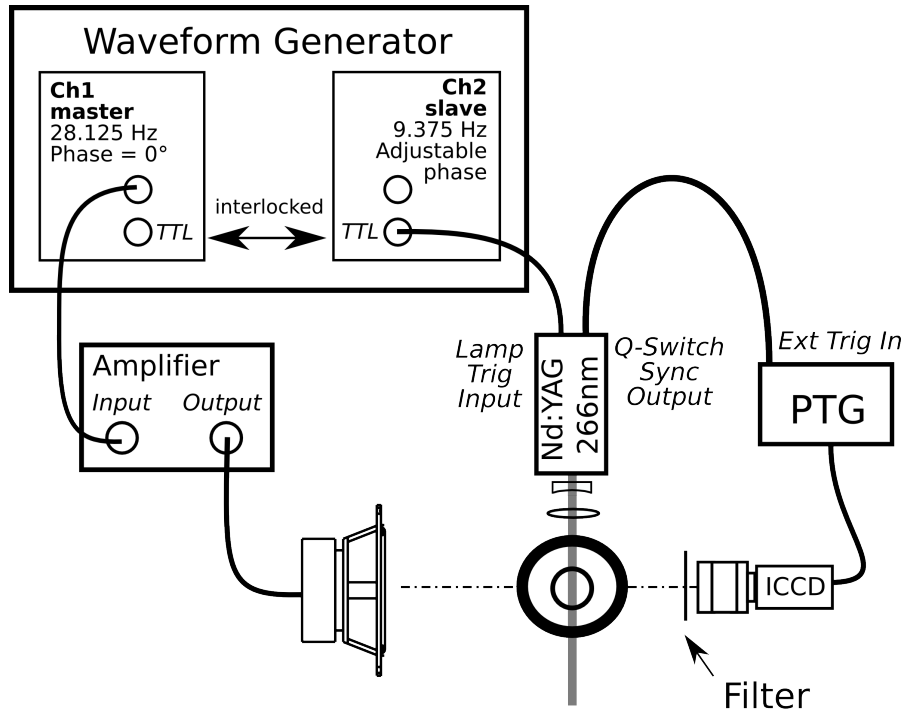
Waveform Generator

Ch1
master
28.125 Hz
Phase = 0°

TTL

interlocked

Ch2
slave
9.375 Hz
Adjustable
phase

TTL

Amplifier
Input Output

Lamp
Trig
Input

Nd:YAG
266nm

Q-Switch
Sync
Output

Ext Trig In

PTG

ICCD

Filter